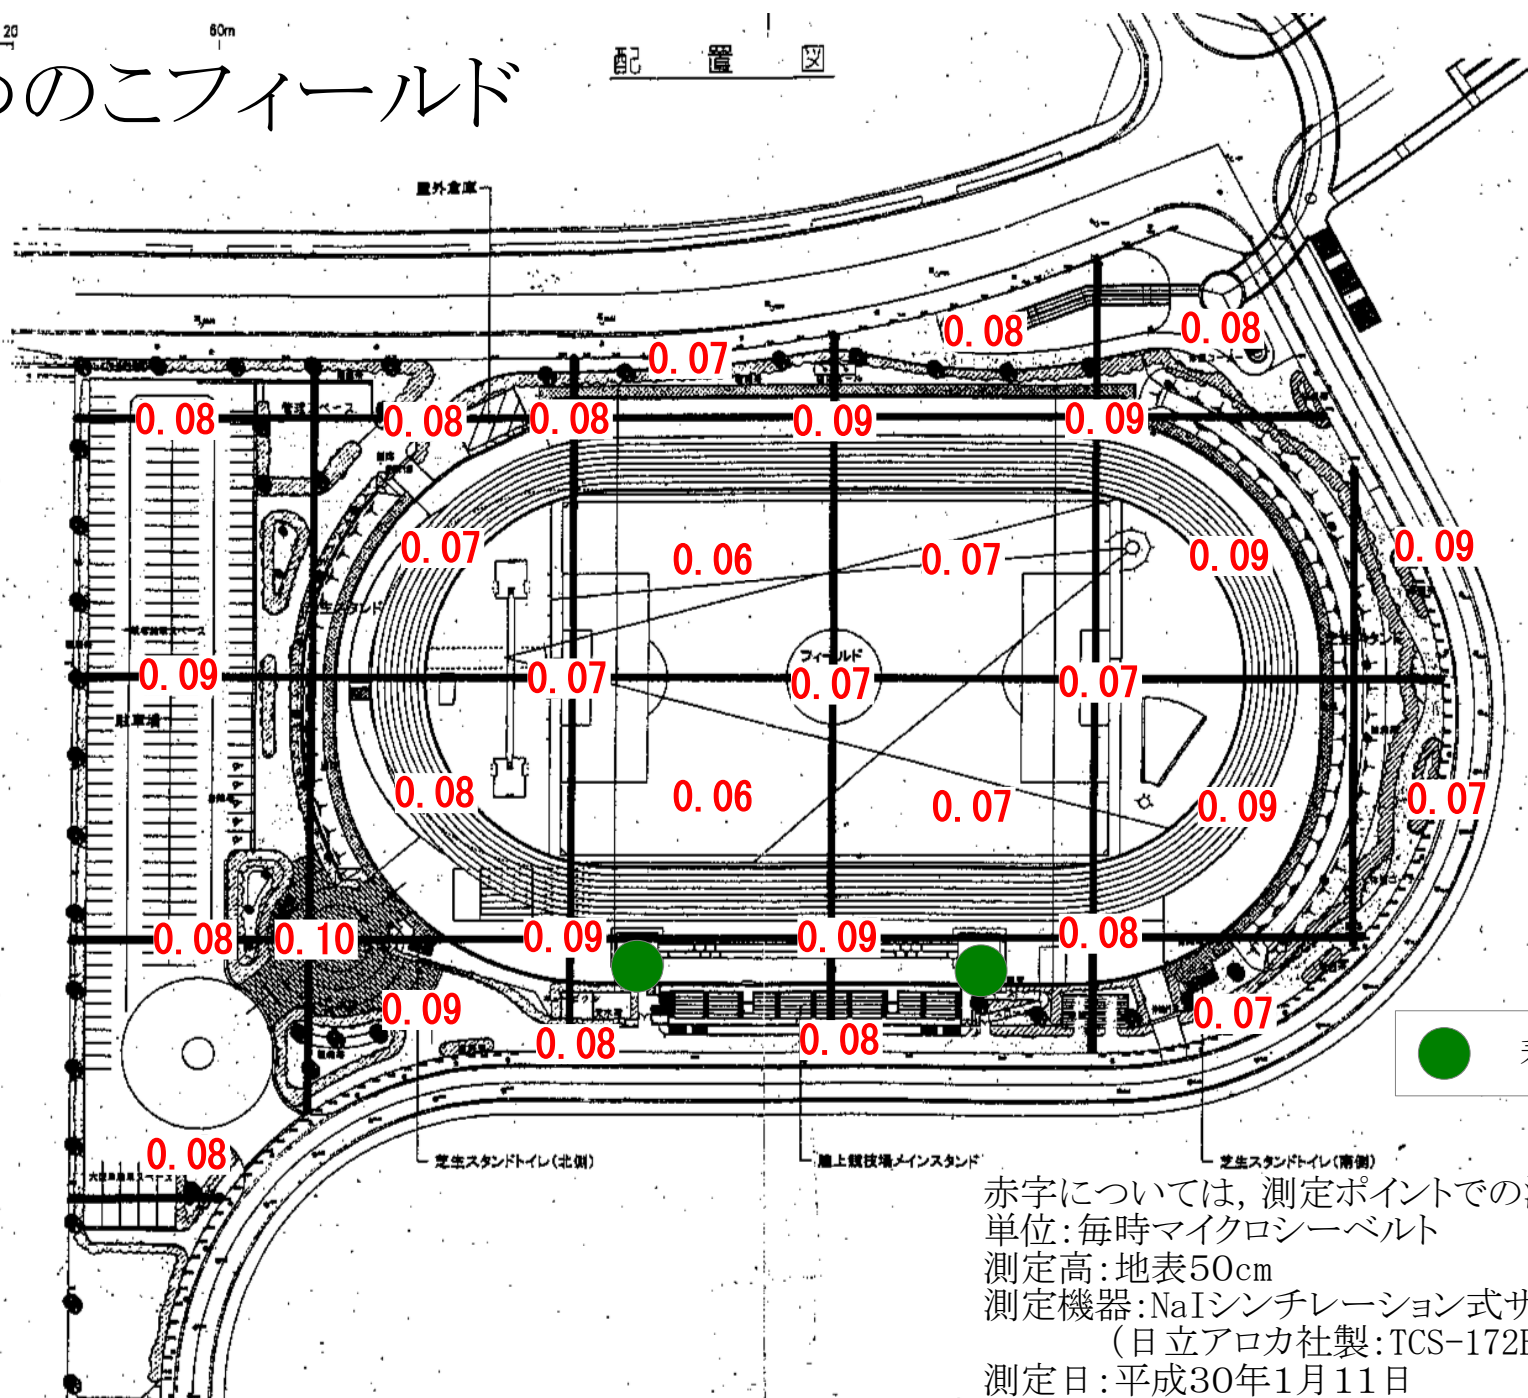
20 60m

のこフィールド

配 置 図

屋外倉庫

0. 07 0. 08 0. 08

0. 08 0. 08 0. 08 0. 09 0. 09

0. 07 0. 06 0. 07 0. 09 0. 09

フィールド

0. 09 0. 07 0. 07 0. 07

駐車場

0. 08 0. 06 0. 07 0. 09 0. 07

0. 08 0. 10 0. 09 0. 09 0. 08

0. 09 0. 08 0. 08 0. 07

0. 08

芝生スタンドトイレ(北側)

陸上競技場メインスタンド

芝生スタンドトイレ(南側)

赤字については，測定ポイントでの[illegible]
単位：毎時マイクロシーベルト
測定高：地表50cm
測定機器：NaIシンチレーション式サ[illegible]
(日立アロカ社製：TCS-172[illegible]
測定日：平成30年1月11日